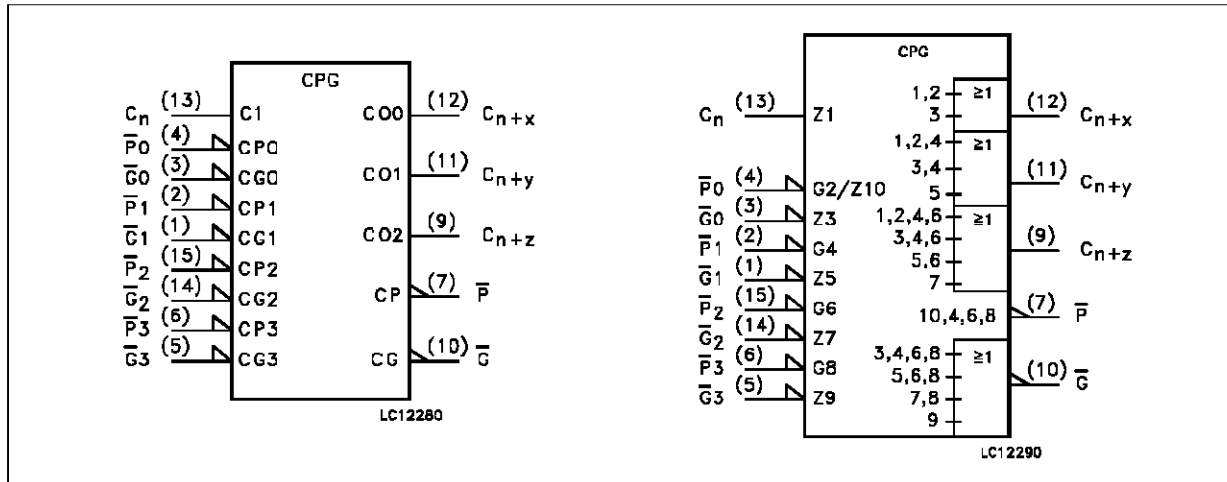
CPG

$C_n$ (13) C1
$\overline{P}0$ (4) CP0
$\overline{G}0$ (3) CG0
$\overline{P}1$ (2) CP1
$\overline{G}1$ (1) CG1
$\overline{P}_2$ (15) CP2
$\overline{G}_2$ (14) CG2
$\overline{P}3$ (6) CP3
$\overline{G}3$ (5) CG3

CO0 (12) $C_{n+x}$
CO1 (11) $C_{n+y}$
CO2 (9) $C_{n+z}$
CP (7) $\overline{P}$
CG (10) $\overline{G}$

LC12280

CPG

$C_n$ (13) Z1
$\overline{P}0$ (4) G2/Z10
$\overline{G}0$ (3) Z3
$\overline{P}1$ (2) G4
$\overline{G}1$ (1) Z5
$\overline{P}_2$ (15) G6
$\overline{G}_2$ (14) Z7
$\overline{P}3$ (6) G8
$\overline{G}3$ (5) Z9

1,2
3
≥1
(12) $C_{n+x}$
1,2,4
3,4
5
≥1
(11) $C_{n+y}$
1,2,4,6
3,4,6
5,6
7
≥1
(9) $C_{n+z}$
10,4,6,8
(7) $\overline{P}$
3,4,6,8
5,6,8
7,8
9
≥1
(10) $\overline{G}$

LC12290